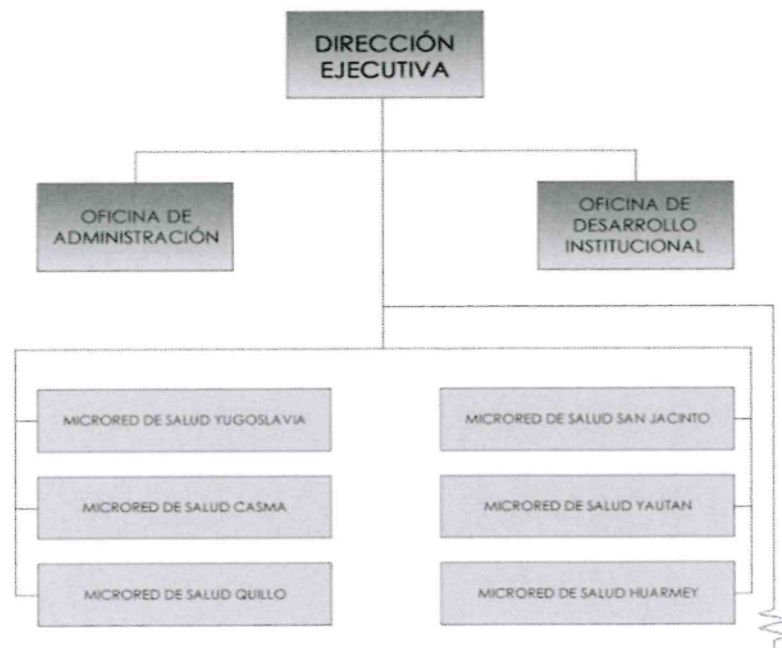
DIRECCIÓN EJECUTIVA

OFICINA DE ADMINISTRACIÓN

OFICINA DE DESARROLLO INSTITUCIONAL

MICRORED DE SALUD YUGOSLAVIA

MICRORED DE SALUD CASMA

MICRORED DE SALUD QUILLO

MICRORED DE SALUD SAN JACINTO

MICRORED DE SALUD YAUTAN

MICRORED DE SALUD HUARMEY